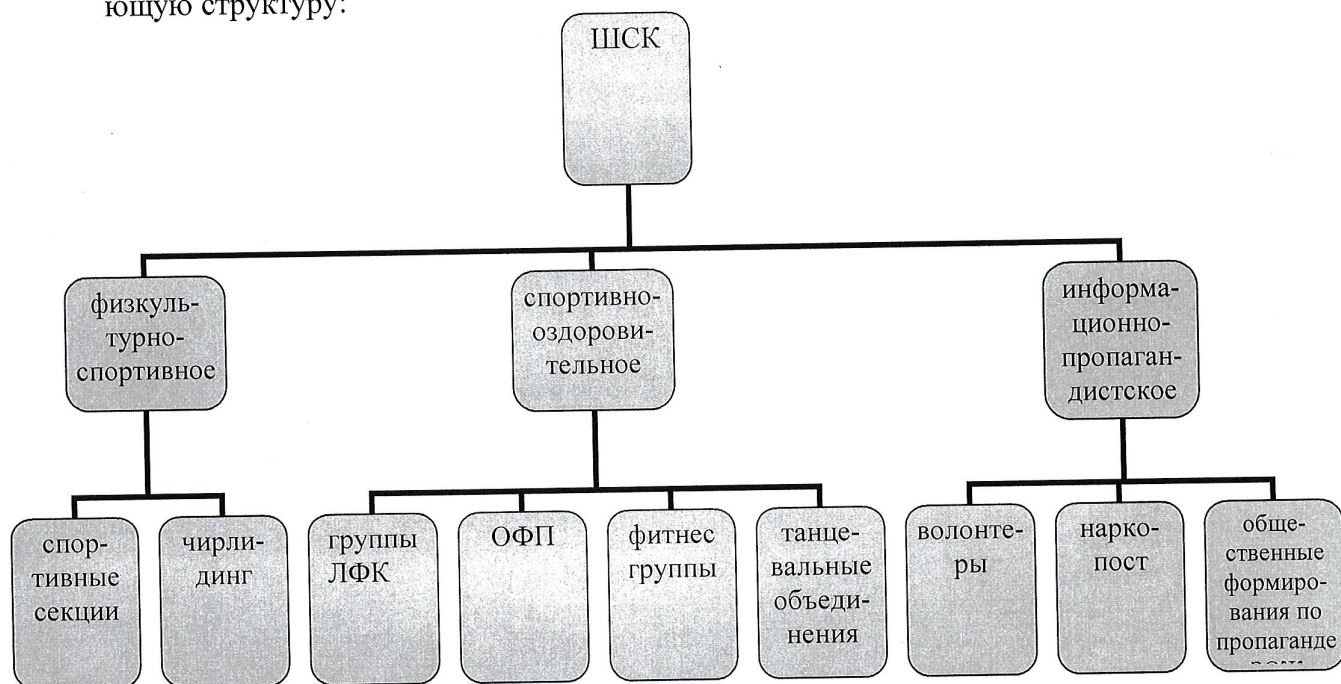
ющую структуру:

ШСК

физкультурноспортивное

спортивнооздоровительное

информационнопропагандистское

спортивные секции

чирлидинг

группы ЛФК

ОФП

фитнес группы

танцевальные объединения

волонтеры

наркопост

общественные формирования по пропаганде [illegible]